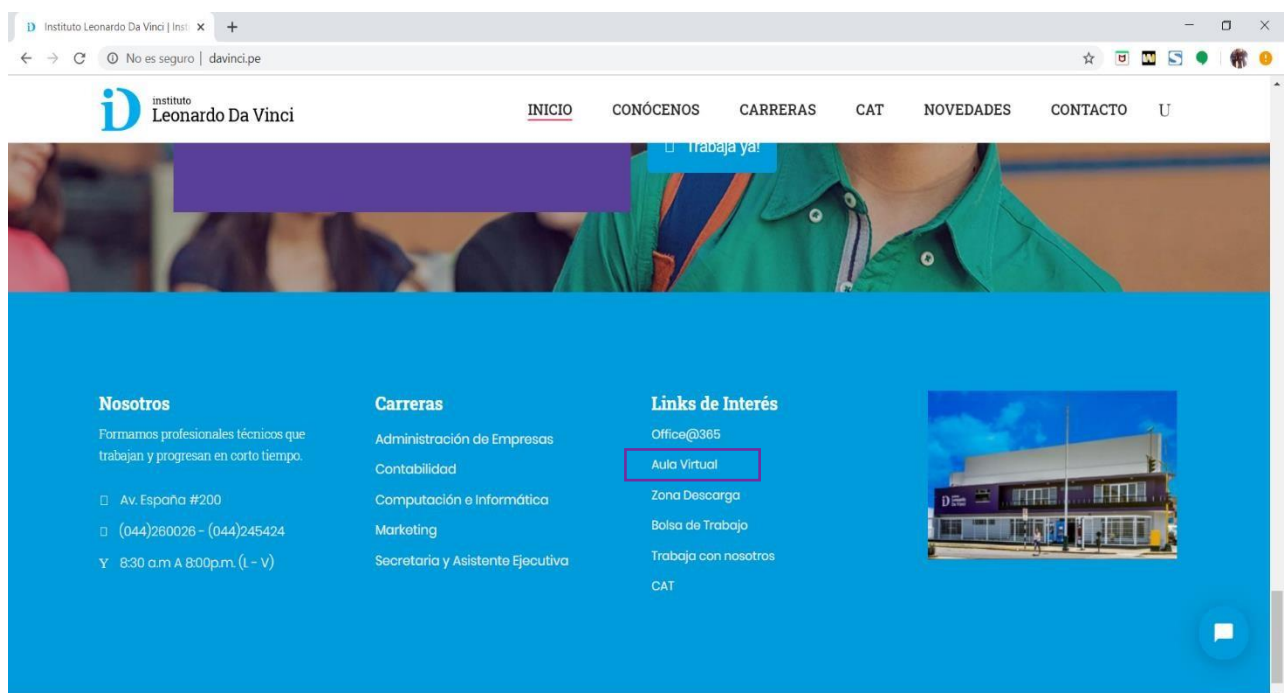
Instituto Leonardo Da Vinci | Inst

No es seguro | davinci.pe

instituto
Leonardo Da Vinci

INICIO CONÓCENOS CARRERAS CAT NOVEDADES CONTACTO U

Trabaja ya!

Nosotros
Formamos profesionales técnicos que trabajan y progresan en corto tiempo.

Av. España #200
(044)260026 - (044)245424
Y 8:30 a.m A 8:00p.m. (L - V)

Carreras
Administración de Empresas
Contabilidad
Computación e Informática
Marketing
Secretaria y Asistente Ejecutiva

Links de Interés
Office@365
Aula Virtual
Zona Descarga
Bolsa de Trabajo
Trabaja con nosotros
CAT